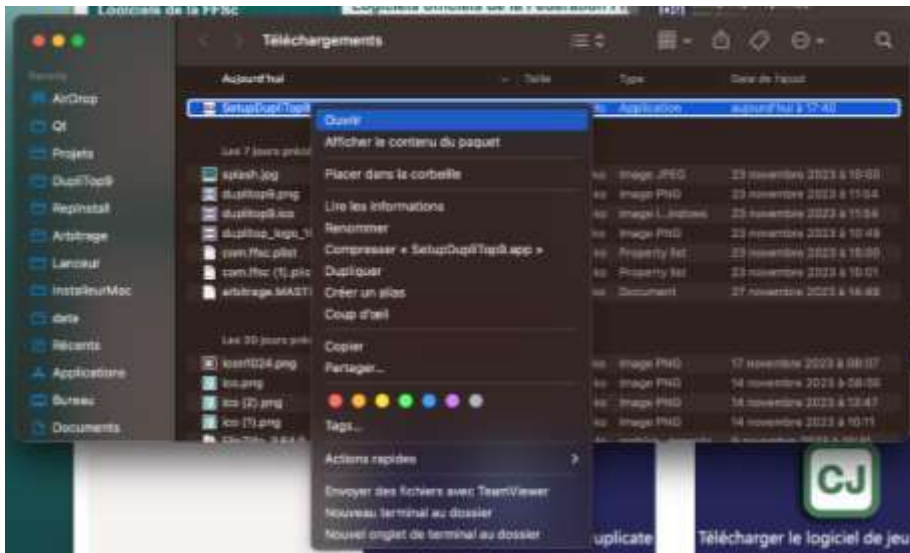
Logiciels de la FFSc
Logiciels officiels de la Fédération

Téléchargements

Favoris
AirDrop
QI
Projets
DupliTop8
RepInstall
Arbitrage
Lanceur
InstalleurMac
data
Récents
Applications
Bureau
Documents

Aujourd'hui
Taille
Type
Date de l'ajout

SetupDupliTop8
Application
aujourd'hui à 17:40

Les 7 jours précédents
splash.jpg
Image JPEG
23 novembre 2023 à 16:03
duplitop8.png
Image PNG
23 novembre 2023 à 11:04
duplitop8.ico
Image L.indows
23 novembre 2023 à 11:04
dupliiso_logo_
Image PNG
23 novembre 2023 à 10:49
com.ffsc.plist
Property list
23 novembre 2023 à 15:00
com.ffsc (1).plis
Property list
23 novembre 2023 à 15:01
arbitrage.MASTI
Document
27 novembre 2023 à 16:46

Les 30 jours précédents
Icon1024.png
Image PNG
17 novembre 2023 à 08:07
ico.png
Image PNG
14 novembre 2023 à 08:55
ico (2).png
Image PNG
14 novembre 2023 à 13:47
ico (1).png
Image PNG
14 novembre 2023 à 10:11

Ouvrir
Afficher le contenu du paquet
Placer dans la corbeille
Lire les informations
Renommer
Compresser « SetupDupliTop8.app »
Dupliquer
Créer un alias
Coup d'œil
Copier
Partager...
Tags...
Actions rapides
Envoyer des fichiers avec TeamViewer
Nouveau terminal au dossier
Nouvel onglet de terminal au dossier

uplicate
CJ
Télécharger le logiciel de jeu